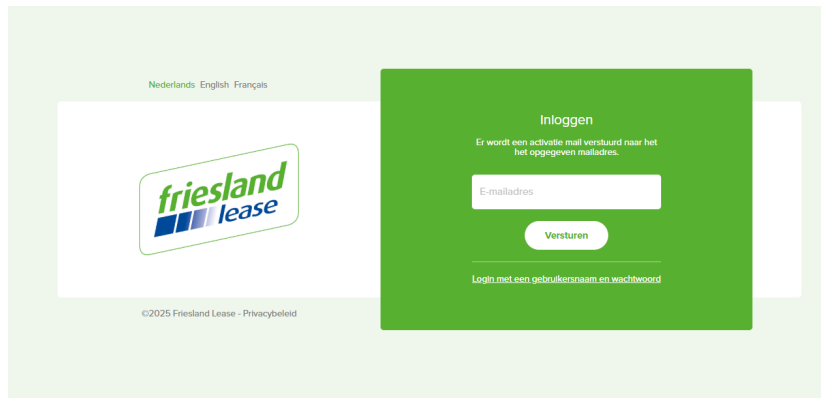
Nederlands English Français

friesland lease

©2025 Friesland Lease - Privacybeleid

Inloggen

Er wordt een activatie mail verstuurd naar het het opgegeven mailadres.

E-mailadres

Versturen

Login met een gebruikersnaam en wachtwoord